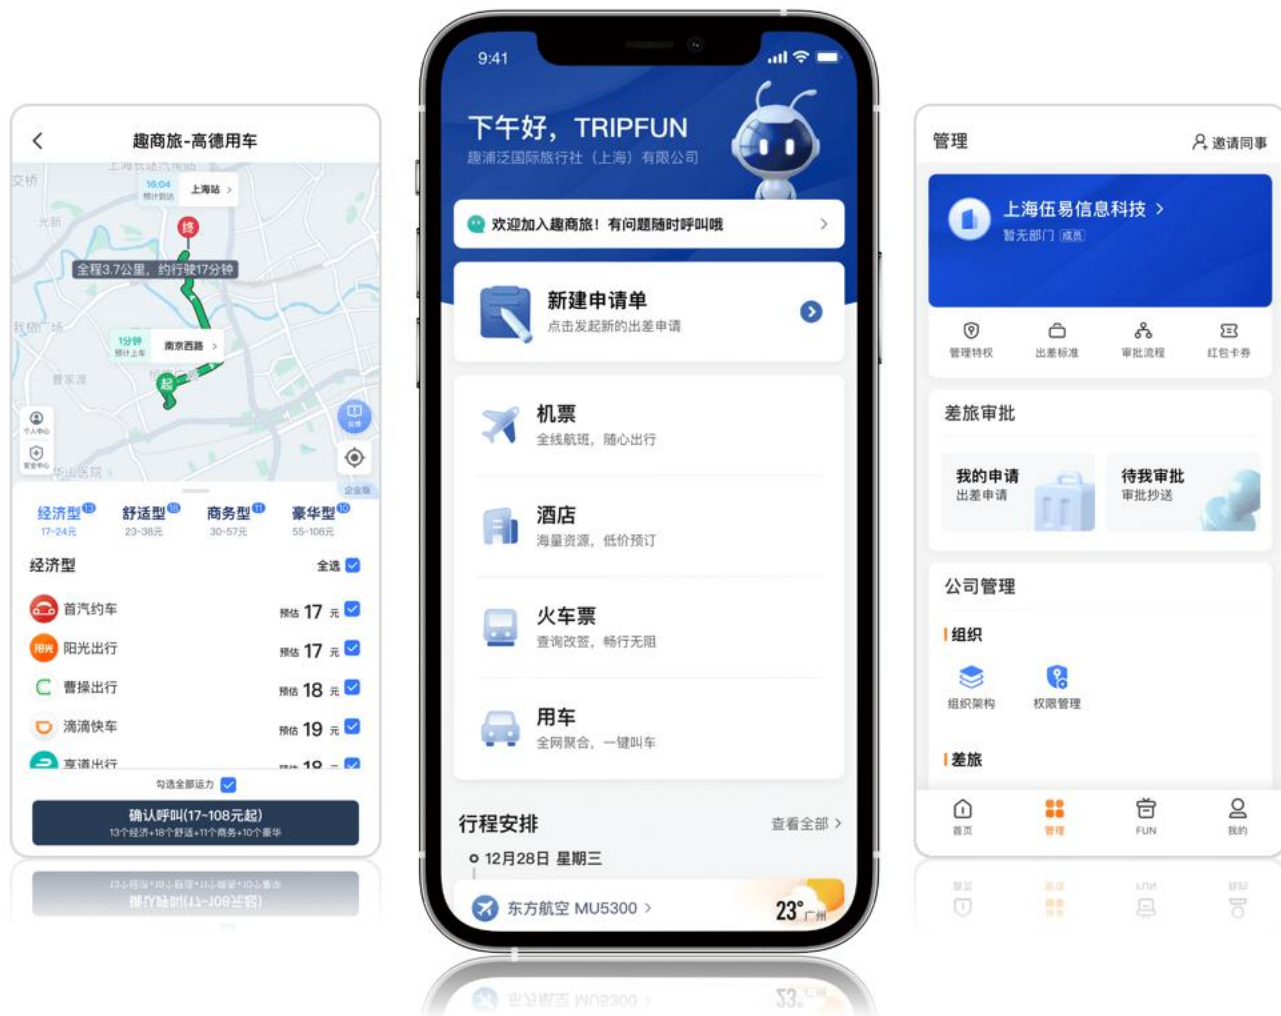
趣商旅-高德用车

上海站
16:04
全程3.7公里，约行驶17分钟
1分钟
南京西路
终
起

经济型 17-24元
舒适型 23-38元
商务型 30-57元
豪华型 55-108元

经济型 全选
首汽约车 预估 17 元
阳光出行 预估 17 元
曹操出行 预估 18 元
滴滴快车 预估 19 元
享道出行 预估 19 元

勾选全部运力
确认呼叫(17-108元起)
13个经济+18个舒适+11个商务+10个豪华

9:41
下午好，TRIPFUN
趣浦泛国际旅行社（上海）有限公司
欢迎加入趣商旅！有问题随时呼叫哦

新建申请单
点击发起新的出差申请

机票
全线航班，随心出行

酒店
海量资源，低价预订

火车票
查询改签，畅行无阻

用车
全网聚合，一键叫车

行程安排 查看全部
12月28日 星期三
东方航空 MU5300
23° 广州

管理 邀请同事
上海伍易信息科技
暂无部门 成员
管理特权 出差标准 审批流程 红包卡券

差旅审批
我的申请
出差申请
待我审批
审批抄送

公司管理
组织
组织架构 权限管理
差旅

首页 管理 FUN 我的